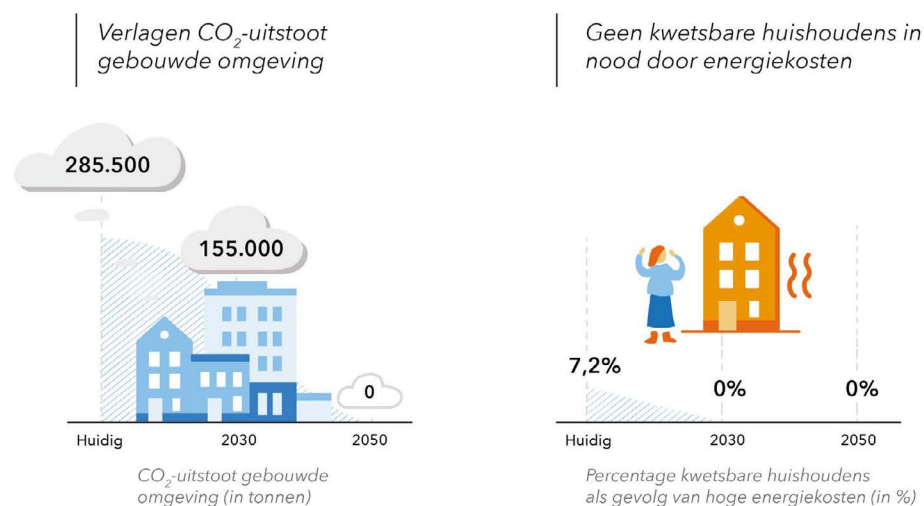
Verlagen $CO_2$-uitstoot gebouwde omgeving

285.500

155.000

0

Huidig 2030 2050

$CO_2$-uitstoot gebouwde omgeving (in tonnen)

Geen kwetsbare huishoudens in nood door energiekosten

7,2%

0%

0%

Huidig 2030 2050

Percentage kwetsbare huishoudens als gevolg van hoge energiekosten (in %)